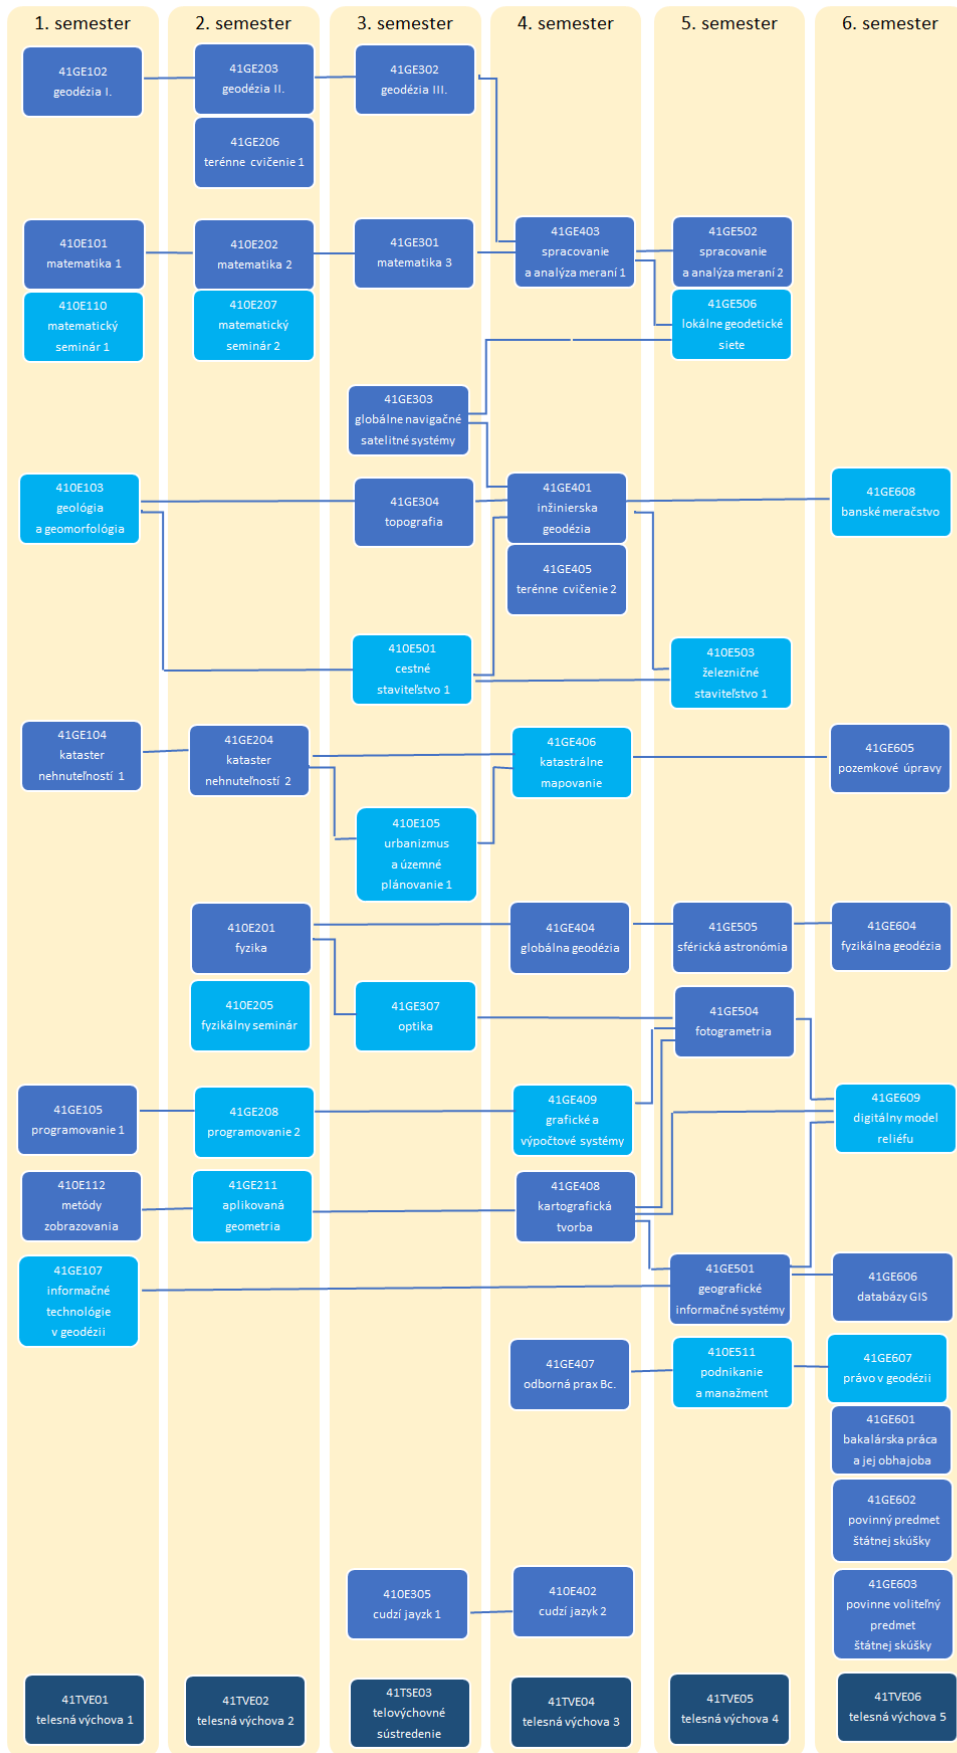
1. semester
2. semester
3. semester
4. semester
5. semester
6. semester

41GE102
geodézia I.

41GE203
geodézia II.

41GE302
geodézia III.

41GE206
terénne cvičenie 1

41OE101
matematika 1

41OE202
matematika 2

41GE301
matematika 3

41GE403
spracovanie
a analýza meraní 1

41GE502
spracovanie
a analýza meraní 2

41OE110
matematický
seminár 1

41OE207
matematický
seminár 2

41GE506
lokálne geodetické
siete

41GE303
globálne navigačné
satelitné systémy

41OE103
geológia
a geomorfológia

41GE304
topografia

41GE401
inžinierska
geodézia

41GE608
banské meračstvo

41GE405
terénne cvičenie 2

41OE501
cestné
staviteľstvo 1

41OE503
železničné
staviteľstvo 1

41GE104
kataster
nehnuteľností 1

41GE204
kataster
nehnuteľností 2

41GE406
katastrálne
mapovanie

41GE605
pozemkové úpravy

41OE105
urbanizmus
a územné
plánovanie 1

41OE201
fyzika

41GE404
globálna geodézia

41GE505
sférická astronómia

41GE604
fyzikálna geodézia

41OE205
fyzikálny seminár

41GE307
optika

41GE504
fotogrametria

41GE105
programovanie 1

41GE208
programovanie 2

41GE409
grafické a
výpočtové systémy

41GE609
digitálny model
reliéfu

41OE112
metódy
zobrazovania

41GE211
aplikovaná
geometria

41GE408
kartografická
tvorba

41GE107
informačné
technológie
v geodézii

41GE501
geografické
informačné systémy

41GE606
databázy GIS

41GE407
odborná prax Bc.

41OE511
podnikanie
a manažment

41GE607
právo v geodézii

41GE601
bakalárska práca
a jej obhajoba

41GE602
povinný predmet
štátnej skúšky

41GE603
povinne voliteľný
predmet
štátnej skúšky

41OE305
cudzí jazyk 1

41OE402
cudzí jazyk 2

41TVE01
telesná výchova 1

41TVE02
telesná výchova 2

41TSE03
telovýchovné
sústredenie

41TVE04
telesná výchova 3

41TVE05
telesná výchova 4

41TVE06
telesná výchova 5